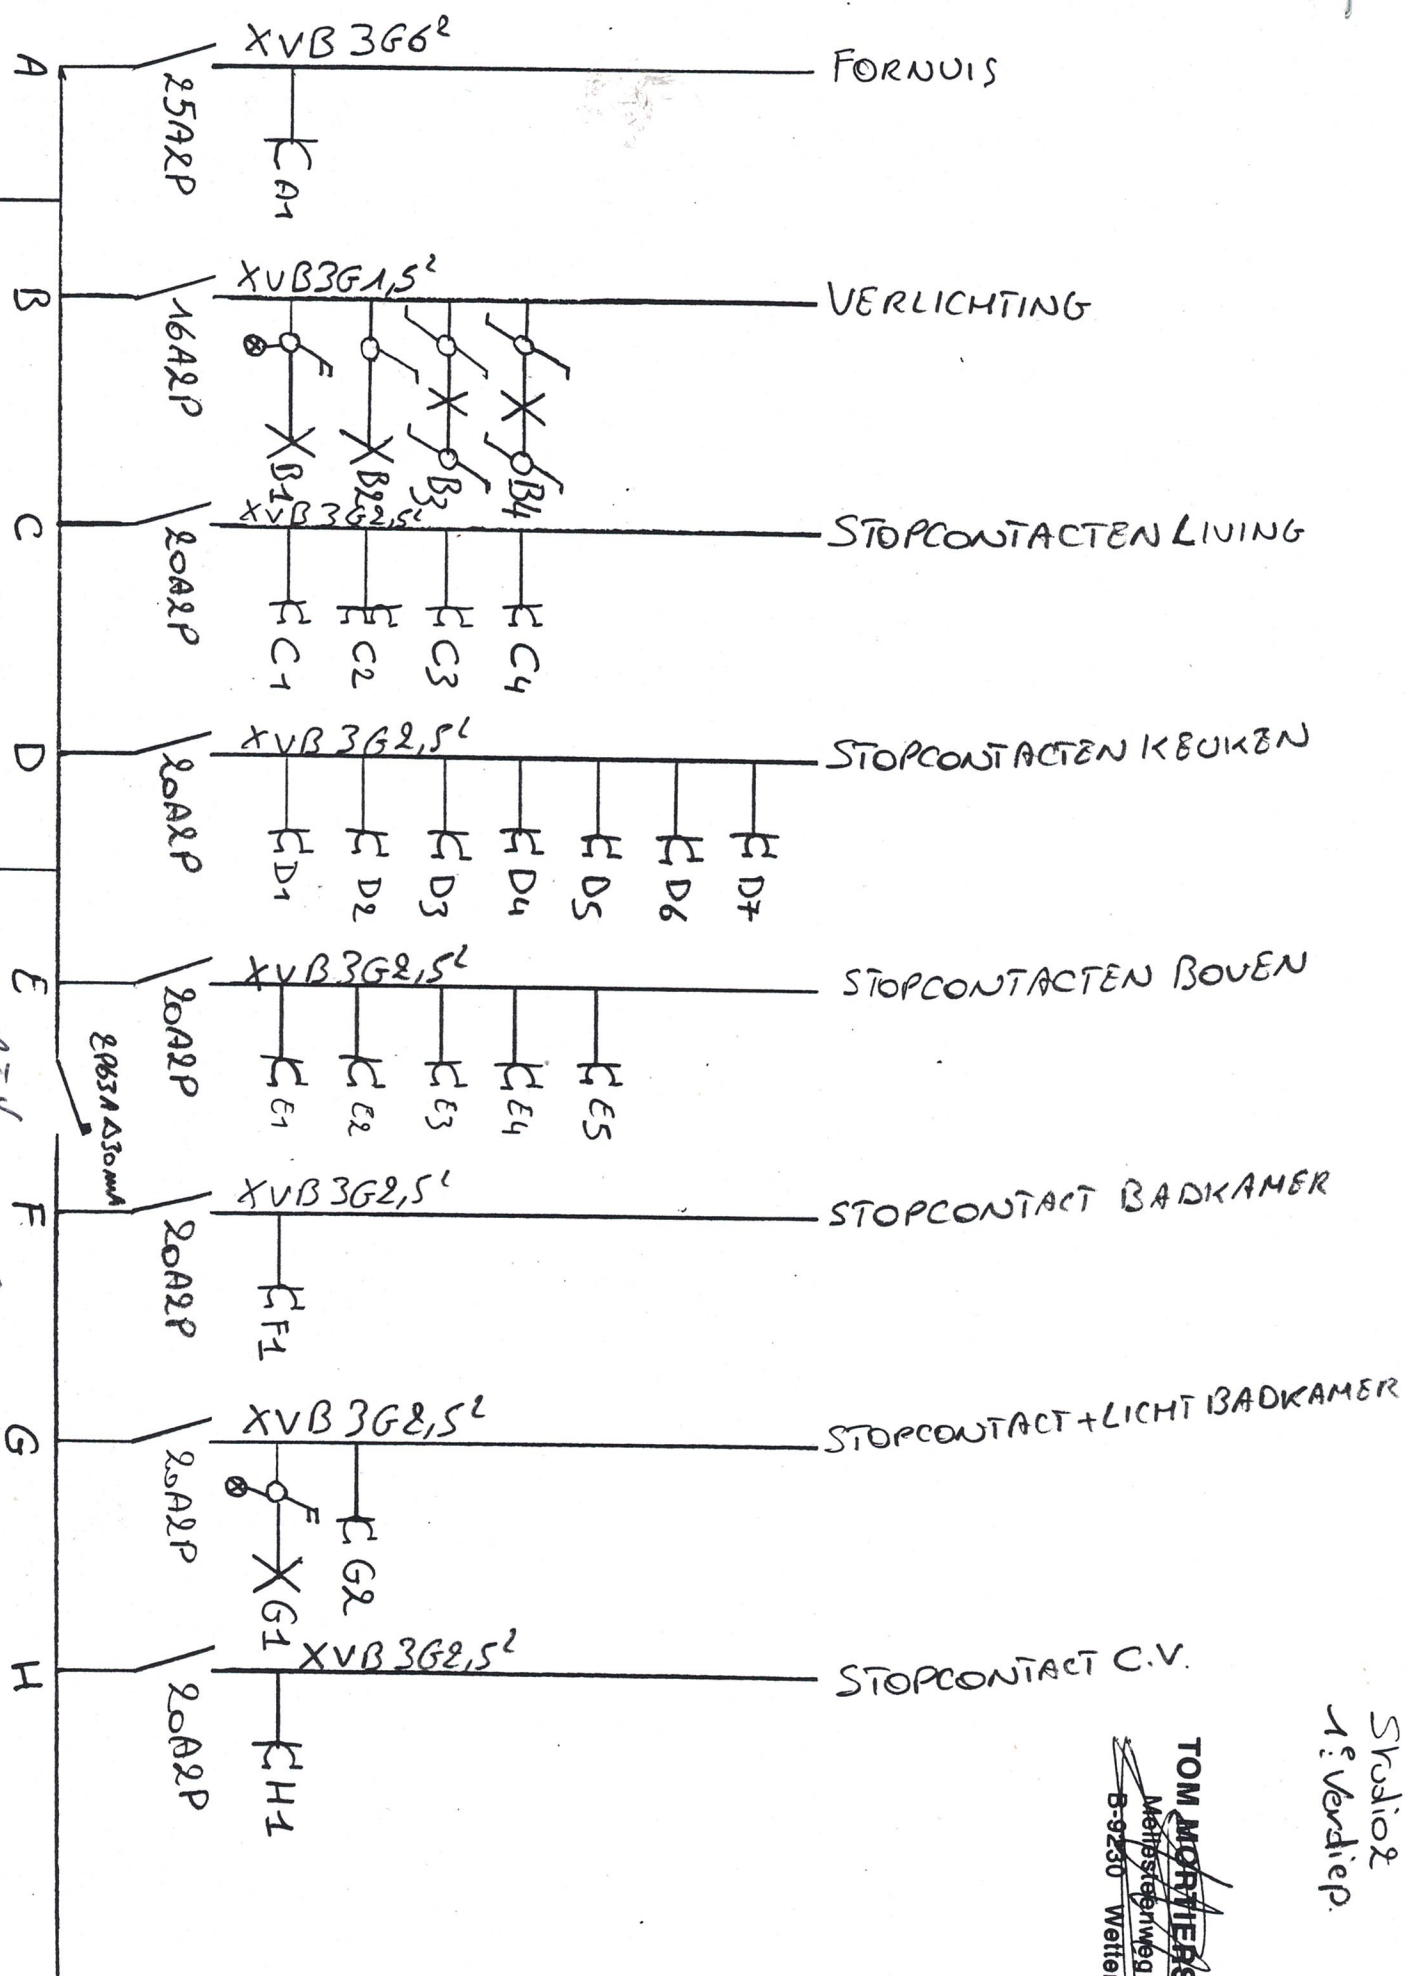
A
25A2P
XVB 3G6$^2$
FORNUIS
A1

B
16A2P
XVB3G1,5$^2$
VERLICHTING
B1 B2 B3 B4

C
20A2P
XVB 3G2,5$^2$
STOPCONTACTEN LIVING
C1 C2 C3 C4

D
20A2P
XVB 3G2,5$^2$
STOPCONTACTEN KEUKEN
D1 D2 D3 D4 D5 D6 D7

E
20A2P
XVB 3G2,5$^2$
STOPCONTACTEN BOVEN
E1 E2 E3 E4 E5

2P63A Δ30mA

F
20A2P
XVB 3G2,5$^2$
STOPCONTACT BADKAMER
F1

G
20A2P
XVB 3G2,5$^2$
STOPCONTACT + LICHT BADKAMER
G1 G2

H
20A2P
XVB 3G2,5$^2$
STOPCONTACT C.V.
H1

Studio 2
1e Verdiep.

TOM MORTIERS
Mellestee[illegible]weg
B-9230 Wette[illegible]